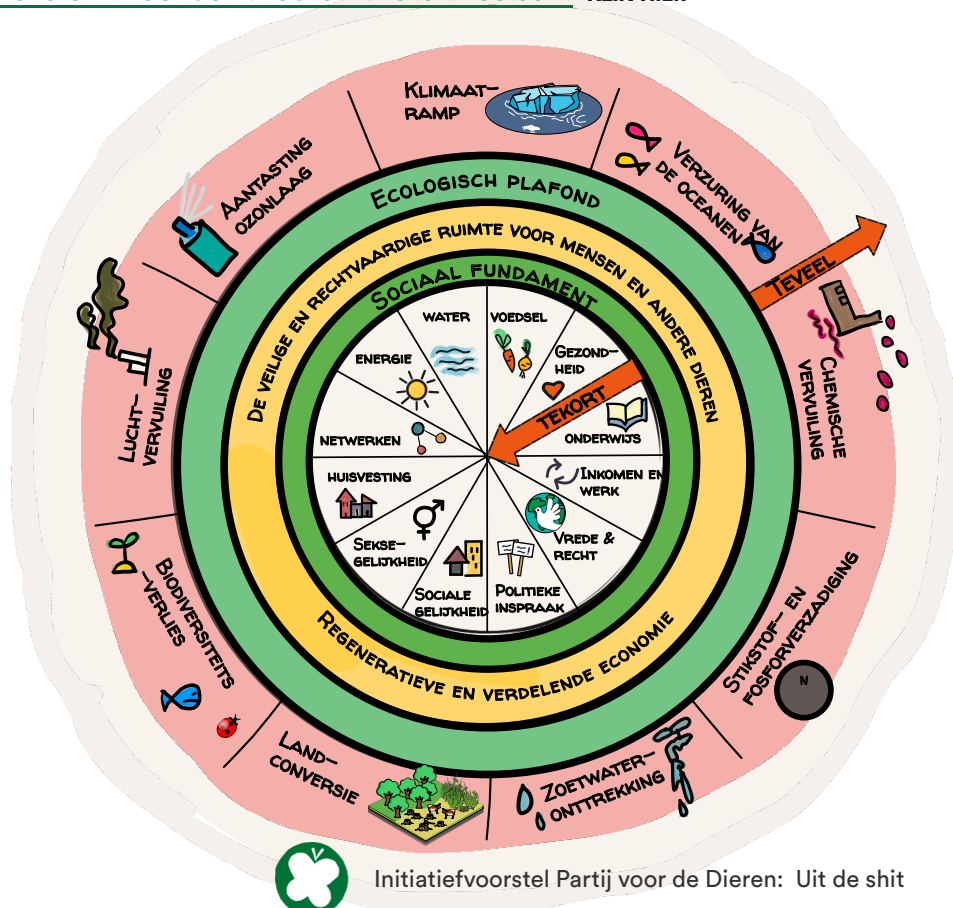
Klimaatramp

Verzuring van de oceanen

Teveel

Chemische vervuiling

Stikstof- en fosforverzadiging

N

Zoetwateronttrekking

Landconversie

Biodiversiteitsverlies

Luchtvervuiling

Aantasting ozonlaag

Ecologisch plafond

De veilige en rechtvaardige ruimte voor mensen en andere dieren

Regeneratieve en verdelende economie

Sociaal fundament

Water

Voedsel

Gezondheid

Tekort

Onderwijs

Inkomen en werk

Vrede & recht

Politieke inspraak

Sociale gelijkheid

Seksegelijkheid

Huisvesting

Netwerken

Energie

Initiatiefvoorstel Partij voor de Dieren: Uit de shit